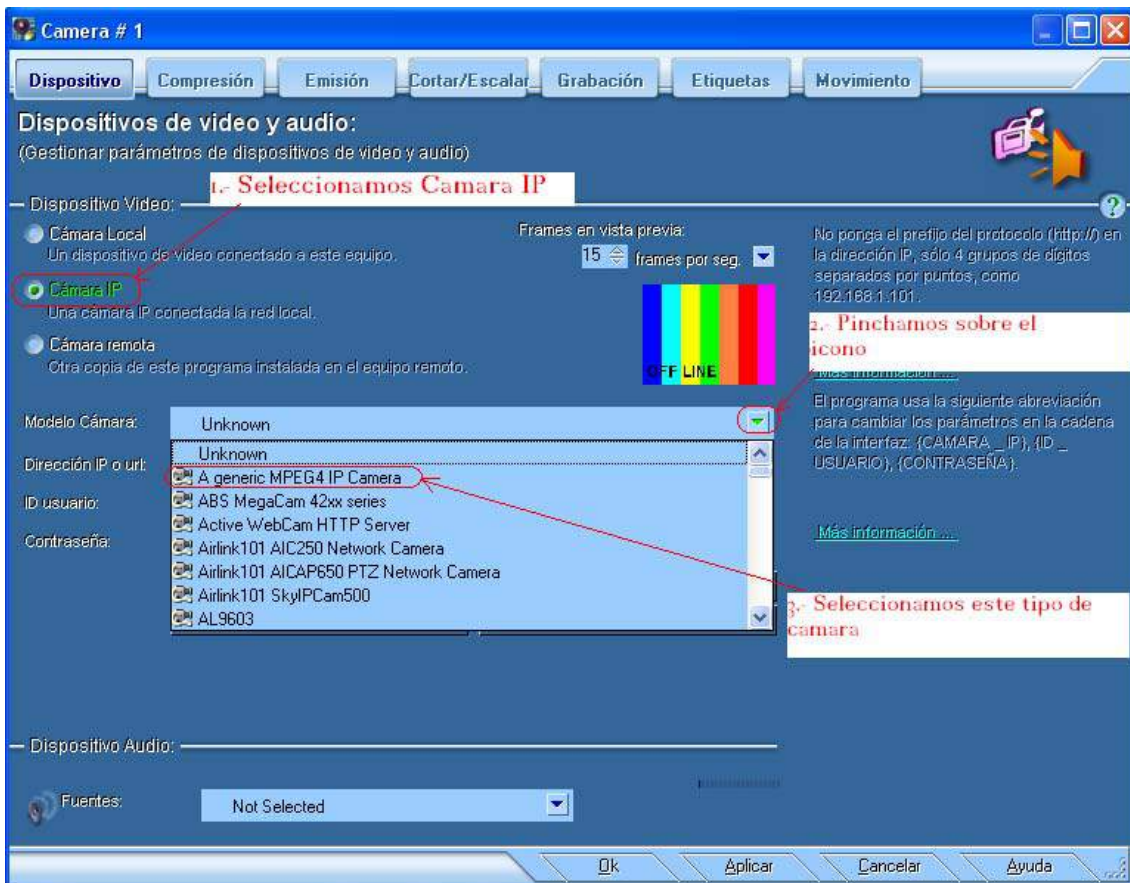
Camera # 1

Dispositivo | Compresión | Emisión | Cortar/Escalar | Grabación | Etiquetas | Movimiento

Dispositivos de video y audio:
(Gestionar parámetros de dispositivos de video y audio)

Dispositivo Video:

1.- Seleccionamos Camara IP

Cámara Local
Un dispositivo de video conectado a este equipo.

Cámara IP
Una cámara IP conectada la red local.

Cámara remota
Otra copia de este programa instalada en el equipo remoto.

Frames en vista previa:
15 frames por seg.

OFF LINE

No ponga el prefijo del protocolo (http://) en la dirección IP, sólo 4 grupos de digitos separados por puntos, como 192.168.1.101.

2.- Pinchamos sobre el icono

Más información ...

El programa usa la siguiente abreviación para cambiar los parámetros en la cadena de la interfaz: {CAMARA _ IP}, {ID _ USUARIO}, {CONTRASEÑA}.

Más información ...

Modelo Cámara: Unknown

Dirección IP o url:

ID usuario:

Contraseña:

Unknown
A generic MPEG4 IP Camera
ABS MegaCam 42xx series
Active WebCam HTTP Server
Airlink101 AIC250 Network Camera
Airlink101 AICAP650 PTZ Network Camera
Airlink101 SkyIPCam500
AL9603

3.- Seleccionamos este tipo de camara

Dispositivo Audio:

Fuentes: Not Selected

Ok | Aplicar | Cancelar | Ayuda